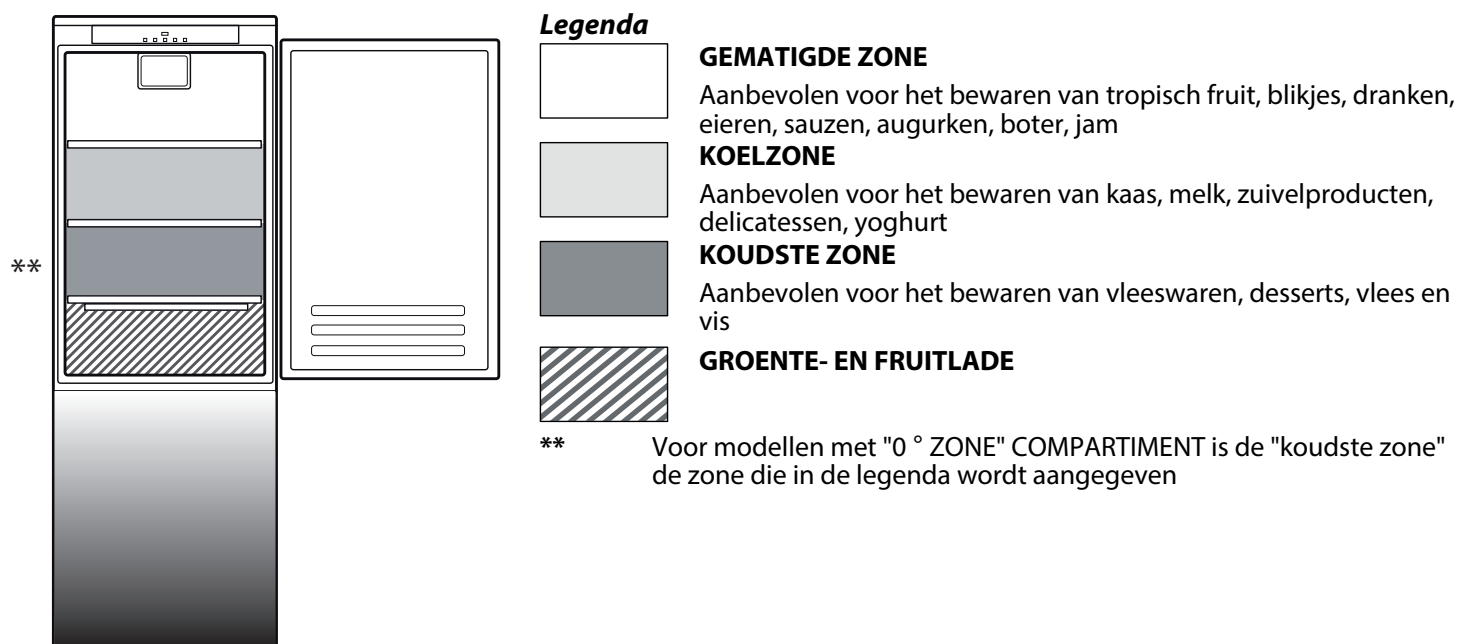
**

Legenda

GEMATIGDE ZONE

Aanbevolen voor het bewaren van tropisch fruit, blikjes, dranken, eieren, sauzen, augurken, boter, jam

KOELZONE

Aanbevolen voor het bewaren van kaas, melk, zuivelproducten, delicatessen, yoghurt

KOUDSTE ZONE

Aanbevolen voor het bewaren van vleeswaren, desserts, vlees en vis

GROENTE- EN FRUITLADE

** Voor modellen met "0 ° ZONE" COMPARTIMENT is de "koudste zone" de zone die in de legenda wordt aangegeven